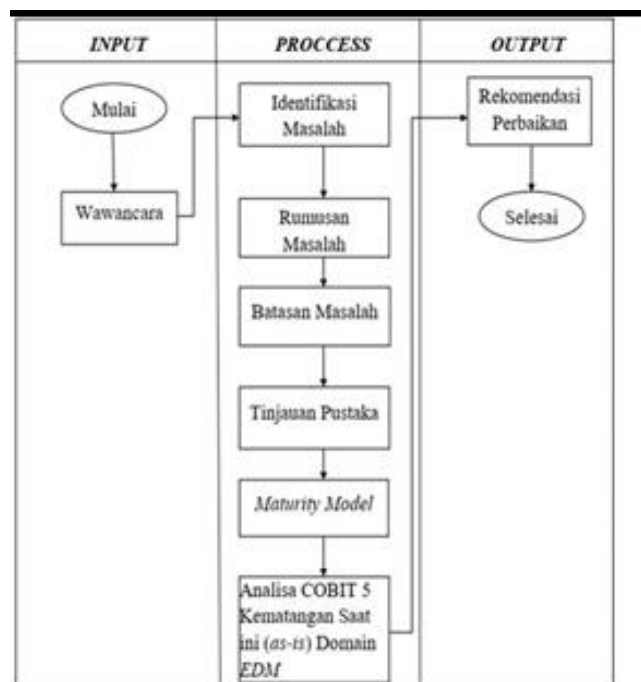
| INPUT | PROCCESS | OUTPUT |
|---|---|---|

Mulai

Wawancara

Identifikasi Masalah

Rumusan Masalah

Batasan Masalah

Tinjauan Pustaka

Maturity Model

Analisa COBIT 5 Kematangan Saat ini (as-is) Domain EDM

Rekomendasi Perbaikan

Selesai